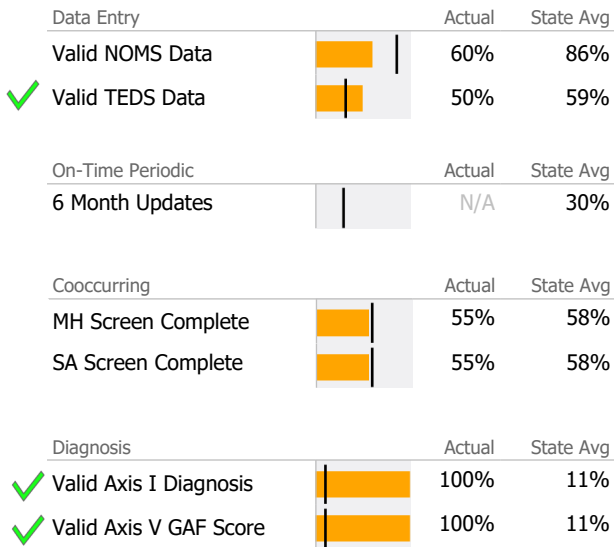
| Data Entry | Actual | State Avg |
|---|---|---|
| Valid NOMS Data | 60% | 86% |
| Valid TEDS Data | 50% | 59% |

| On-Time Periodic | Actual | State Avg |
|---|---|---|
| 6 Month Updates | N/A | 30% |

| Cooccurring | Actual | State Avg |
|---|---|---|
| MH Screen Complete | 55% | 58% |
| SA Screen Complete | 55% | 58% |

| Diagnosis | Actual | State Avg |
|---|---|---|
| Valid Axis I Diagnosis | 100% | 11% |
| Valid Axis V GAF Score | 100% | 11% |